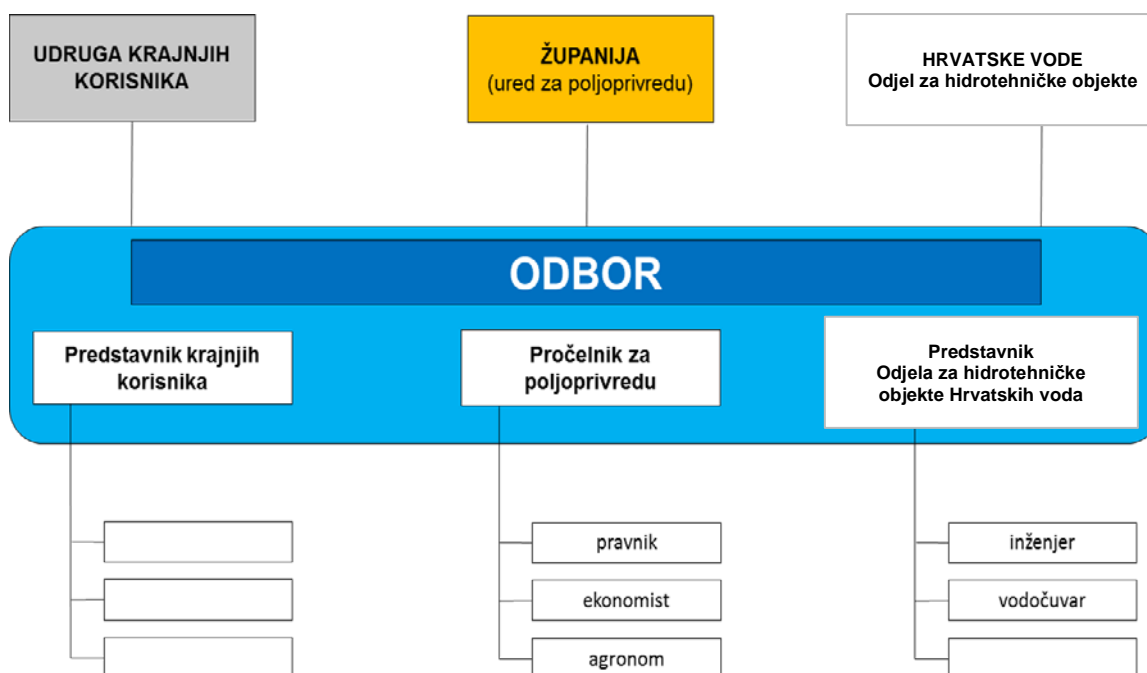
UDRUGA KRAJNJIH KORISNIKA

ŽUPANIJA
(ured za poljoprivredu)

HRVATSKE VODE
Odjel za hidrotehničke objekte

ODBOR

Predstavnik krajnjih korisnika

Pročelnik za poljoprivredu

Predstavnik
Odjela za hidrotehničke objekte Hrvatskih voda

pravnik

ekonomist

agronom

inženjer

vodočuvar